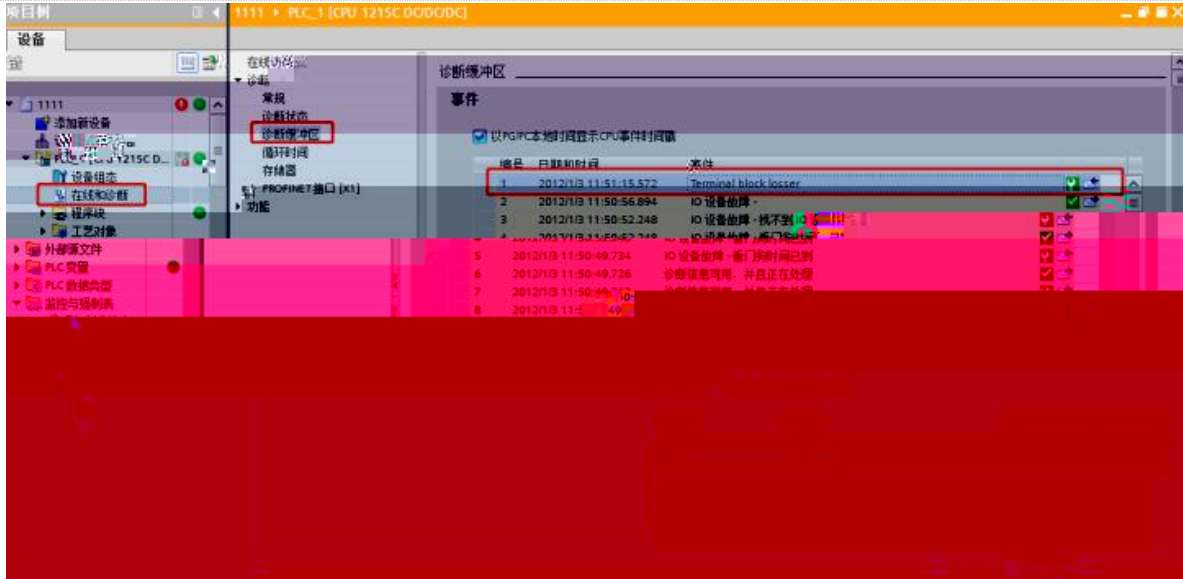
项目树

设备

1111 ▸ PLC_1 [CPU 1215C DC/DC/DC]

1111
添加新设备
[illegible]
PLC_1 [CPU 1215C D...
设备组态
在线和诊断
程序块
工艺对象
外部源文件
PLC 变量
PLC 数据类型
监控与强制表

在线访问
诊断
常规
诊断状态
诊断缓冲区
循环时间
存储器
PROFINET 接口 [X1]
功能

诊断缓冲区

事件

以PG/PC本地时间显示CPU事件时间戳

| 编号 | 日期和时间 | 事件 |
|---|---|---|
| 1 | 2012/1/3 11:51:15.572 | Terminal block losser |
| 2 | 2012/1/3 11:50:56.894 | IO 设备故障 - |
| 3 | 2012/1/3 11:50:52.248 | IO 设备故障 - 找不到 IO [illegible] |
| 4 | 2012/1/3 11:50:52.248 | IO 设备故障 - 看门狗时间已到 |
| 5 | 2012/1/3 11:50:49.734 | IO 设备故障 - 看门狗时间已到 |
| 6 | 2012/1/3 11:50:49.726 | 诊断信息可用，并且正在处理 |
| 7 | 2012/1/3 11:50:49.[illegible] | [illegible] |
| 8 | 2012/1/3 11:5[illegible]49 | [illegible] |